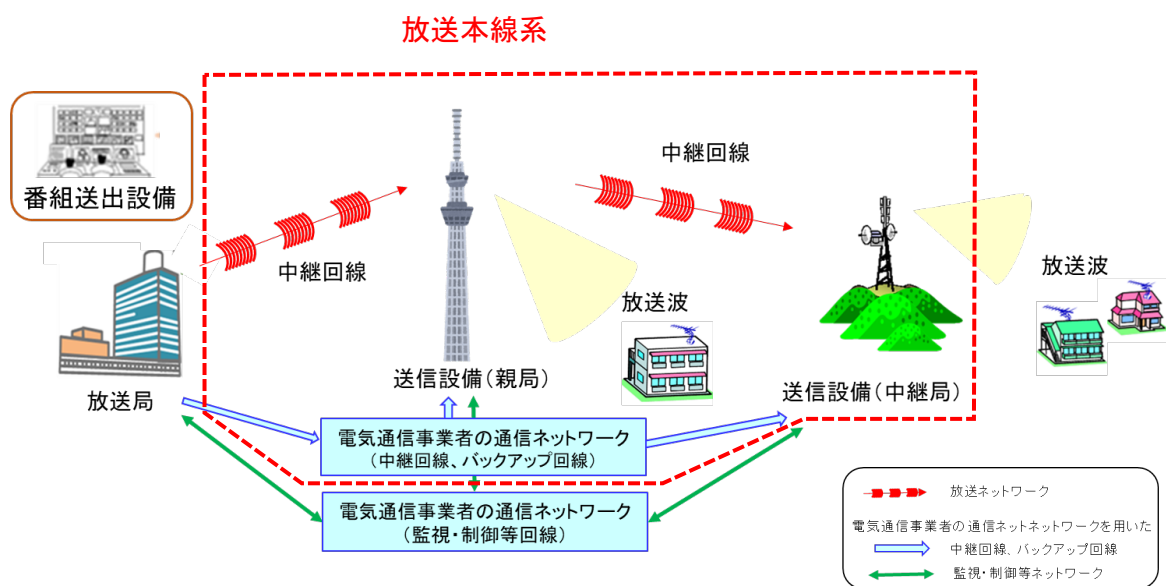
放送本線系

番組送出設備

中継回線

中継回線

放送波

放送波

放送局

送信設備（親局）

送信設備（中継局）

電気通信事業者の通信ネットワーク
（中継回線、バックアップ回線）

電気通信事業者の通信ネットワーク
（監視・制御等回線）

放送ネットワーク

電気通信事業者の通信ネットネットワークを用いた

中継回線、バックアップ回線

監視・制御等ネットワーク